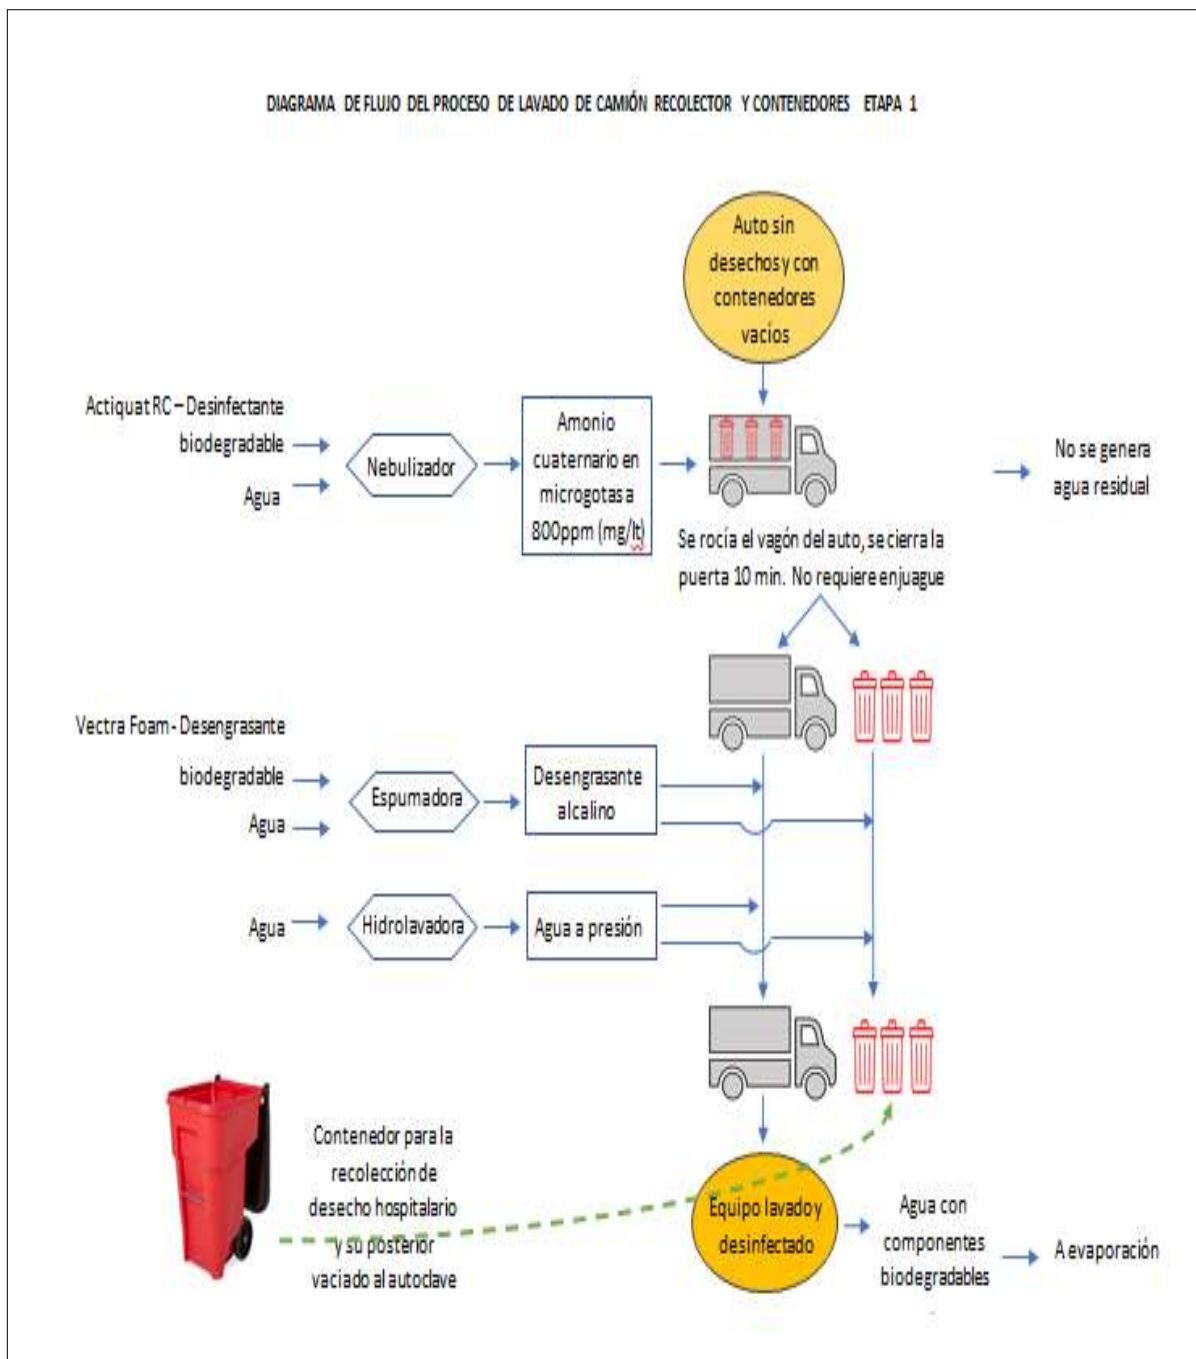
DIAGRAMA DE FLUJO DEL PROCESO DE LAVADO DE CAMIÓN RECOLECTOR Y CONTENEDORES ETAPA 1

Auto sin desechos y con contenedores vacíos

Actiquat RC – Desinfectante biodegradable

Agua

Nebulizador

Amonio cuaternario en microgotas a 800ppm (mg/lt)

No se genera agua residual

Se rocía el vagón del auto, se cierra la puerta 10 min. No requiere enjuague

Vectra Foam - Desengrasante biodegradable

Agua

Espumadora

Desengrasante alcalino

Agua

Hidrolavadora

Agua a presión

Contenedor para la recolección de desecho hospitalario y su posterior vaciado al autoclave

Equipo lavado y desinfectado

Agua con componentes biodegradables

A evaporación